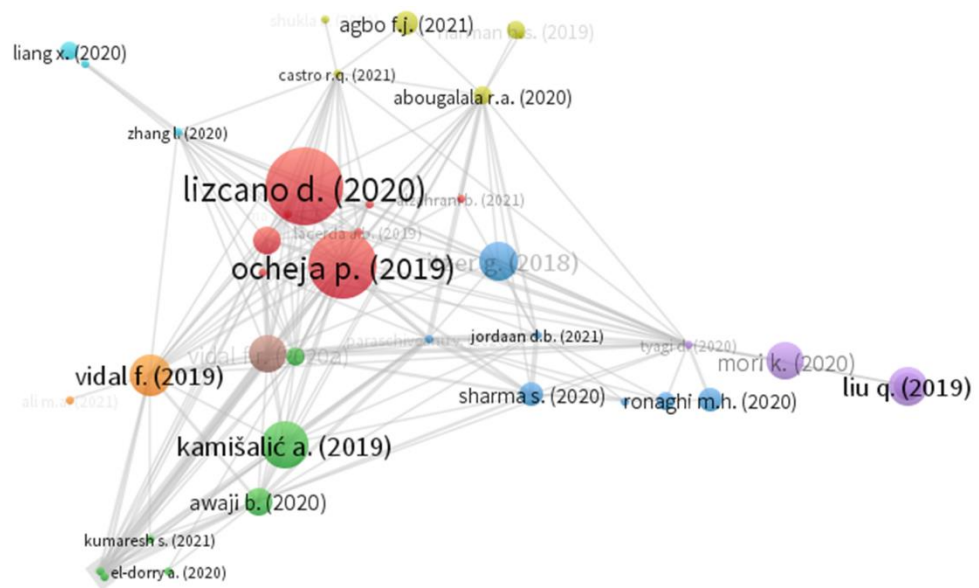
shukla
agbo f.j. (2021)
rahman m.s. (2019)
liang x. (2020)
castro r.q. (2021)
abougalala r.a. (2020)
zhang l. (2020)
lizcano d. (2020)
alzahrani b. (2021)
lacerda a.s. (2019)
ocheja p. (2019)
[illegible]er g. (2018)
jordaan d.b. (2021)
tyagi d. (2020)
vidal f. (202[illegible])
paraschiv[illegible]
mori k. (2020)
vidal f. (2019)
liu q. (2019)
ali m. (2021)
sharma s. (2020)
ronaghi m.h. (2020)
kamišalić a. (2019)
awaji b. (2020)
kumaresh s. (2021)
el-dorry a. (2020)